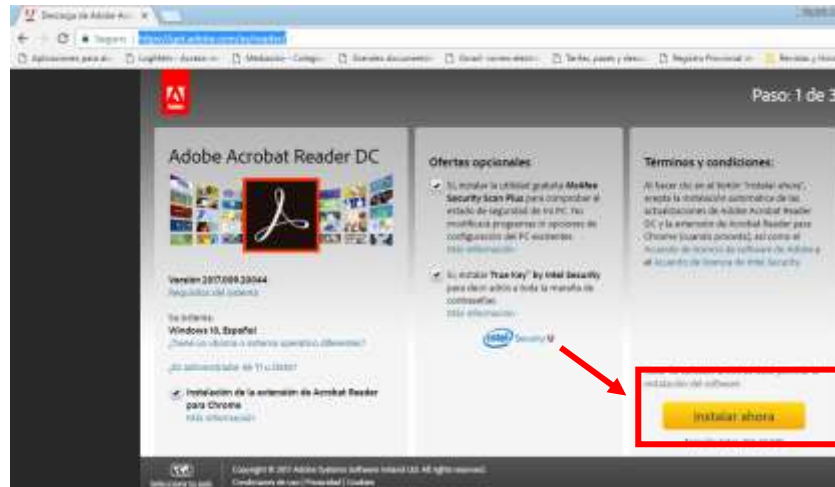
Descarga de Adobe Acr ×

Seguro | https://get.adobe.com/es/reader/

Aplicaciones para ar... | Loghtein - Acceso m... | Mediación - Colegio... | Grandes documento... | Gmail: correo electr... | Tarifas, pases y desc... | Registro Provincial... | Revistas y libros

Adobe

Paso: 1 de 3

Adobe Acrobat Reader DC

Versión 2017.009.20044
Requisitos del sistema

Su sistema:
Windows 10, Español
¿Tiene un idioma o sistema operativo diferente?

¿Es administrador de TI o OEM?

Instalación de la extensión de Acrobat Reader para Chrome
Más información

Ofertas opcionales

Sí, instalar la utilidad gratuita McAfee Security Scan Plus para comprobar el estado de seguridad de mi PC. No modificará programas ni opciones de configuración del PC existentes.
Más información

Sí, instalar True Key™ by Intel Security para decir adiós a todo la maraña de contraseñas.
Más información

intel Security

Términos y condiciones:

Al hacer clic en el botón "Instalar ahora", acepta la instalación automática de las actualizaciones de Adobe Acrobat Reader DC y la extensión de Acrobat Reader para Chrome (cuando proceda), así como el Acuerdo de licencia de software de Adobe y el Acuerdo de licencia de Intel Security

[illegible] instalación del software.

Instalar ahora

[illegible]

Copyright © 2017 Adobe Systems Software Ireland Ltd. All rights reserved.
Condiciones de uso | Privacidad | Cookies